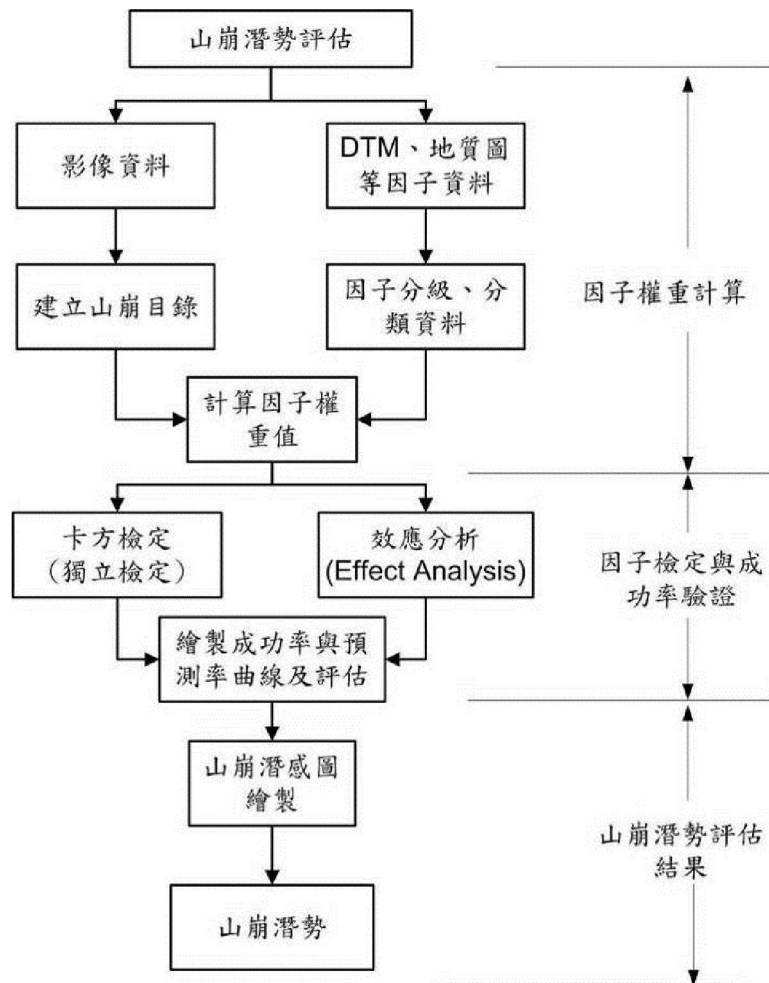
山崩潛勢評估

影像資料

DTM、地質圖等因子資料

建立山崩目錄

因子分級、分類資料

計算因子權重值

卡方檢定（獨立檢定）

效應分析(Effect Analysis)

繪製成功率與預測率曲線及評估

山崩潛感圖繪製

山崩潛勢

因子權重計算

因子檢定與成功率驗證

山崩潛勢評估結果